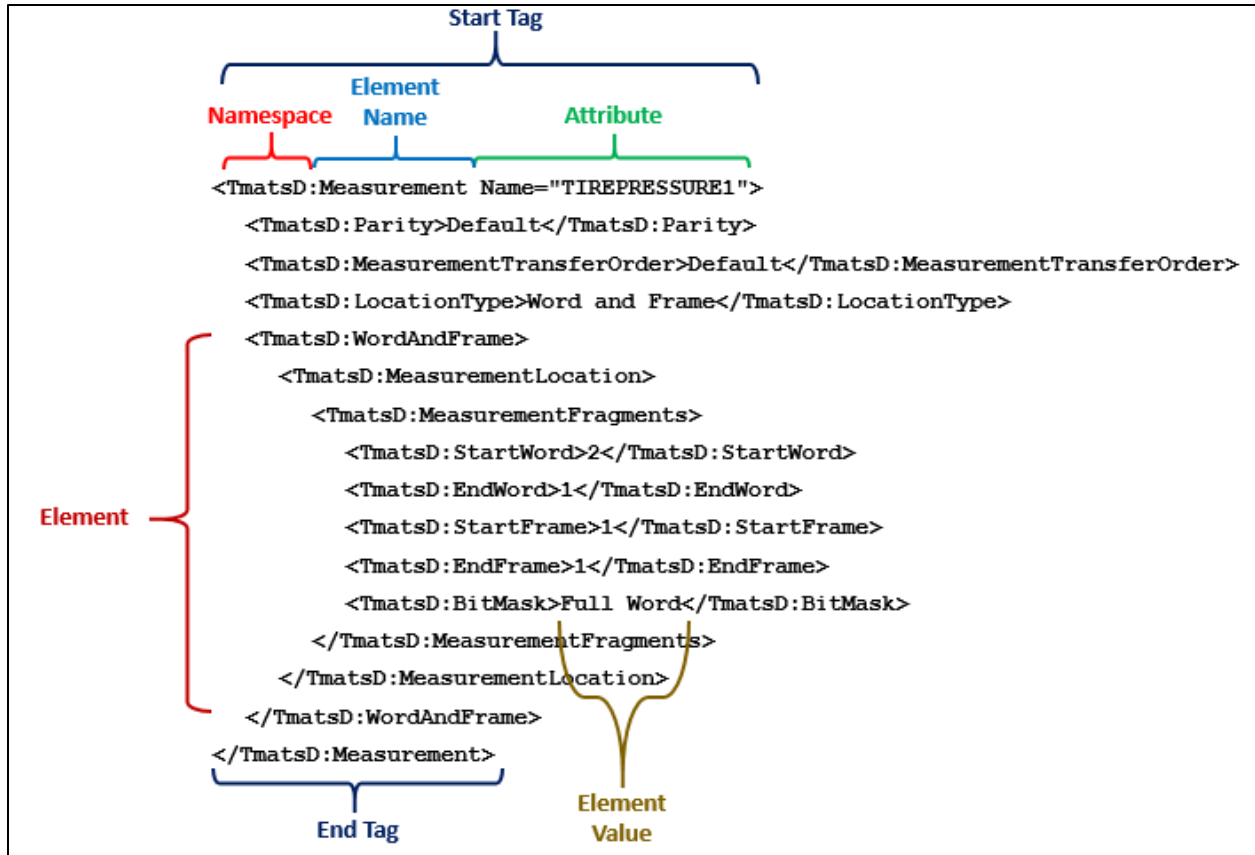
Start Tag

Namespace

Element Name

Attribute

<TmatsD:Measurement Name="TIREPRESSURE1">
<TmatsD:Parity>Default</TmatsD:Parity>
<TmatsD:MeasurementTransferOrder>Default</TmatsD:MeasurementTransferOrder>
<TmatsD:LocationType>Word and Frame</TmatsD:LocationType>
<TmatsD:WordAndFrame>
<TmatsD:MeasurementLocation>
<TmatsD:MeasurementFragments>
<TmatsD:StartWord>2</TmatsD:StartWord>
<TmatsD:EndWord>1</TmatsD:EndWord>
<TmatsD:StartFrame>1</TmatsD:StartFrame>
<TmatsD:EndFrame>1</TmatsD:EndFrame>
<TmatsD:BitMask>Full Word</TmatsD:BitMask>
</TmatsD:MeasurementFragments>
</TmatsD:MeasurementLocation>
</TmatsD:WordAndFrame>
</TmatsD:Measurement>

Element

End Tag

Element Value